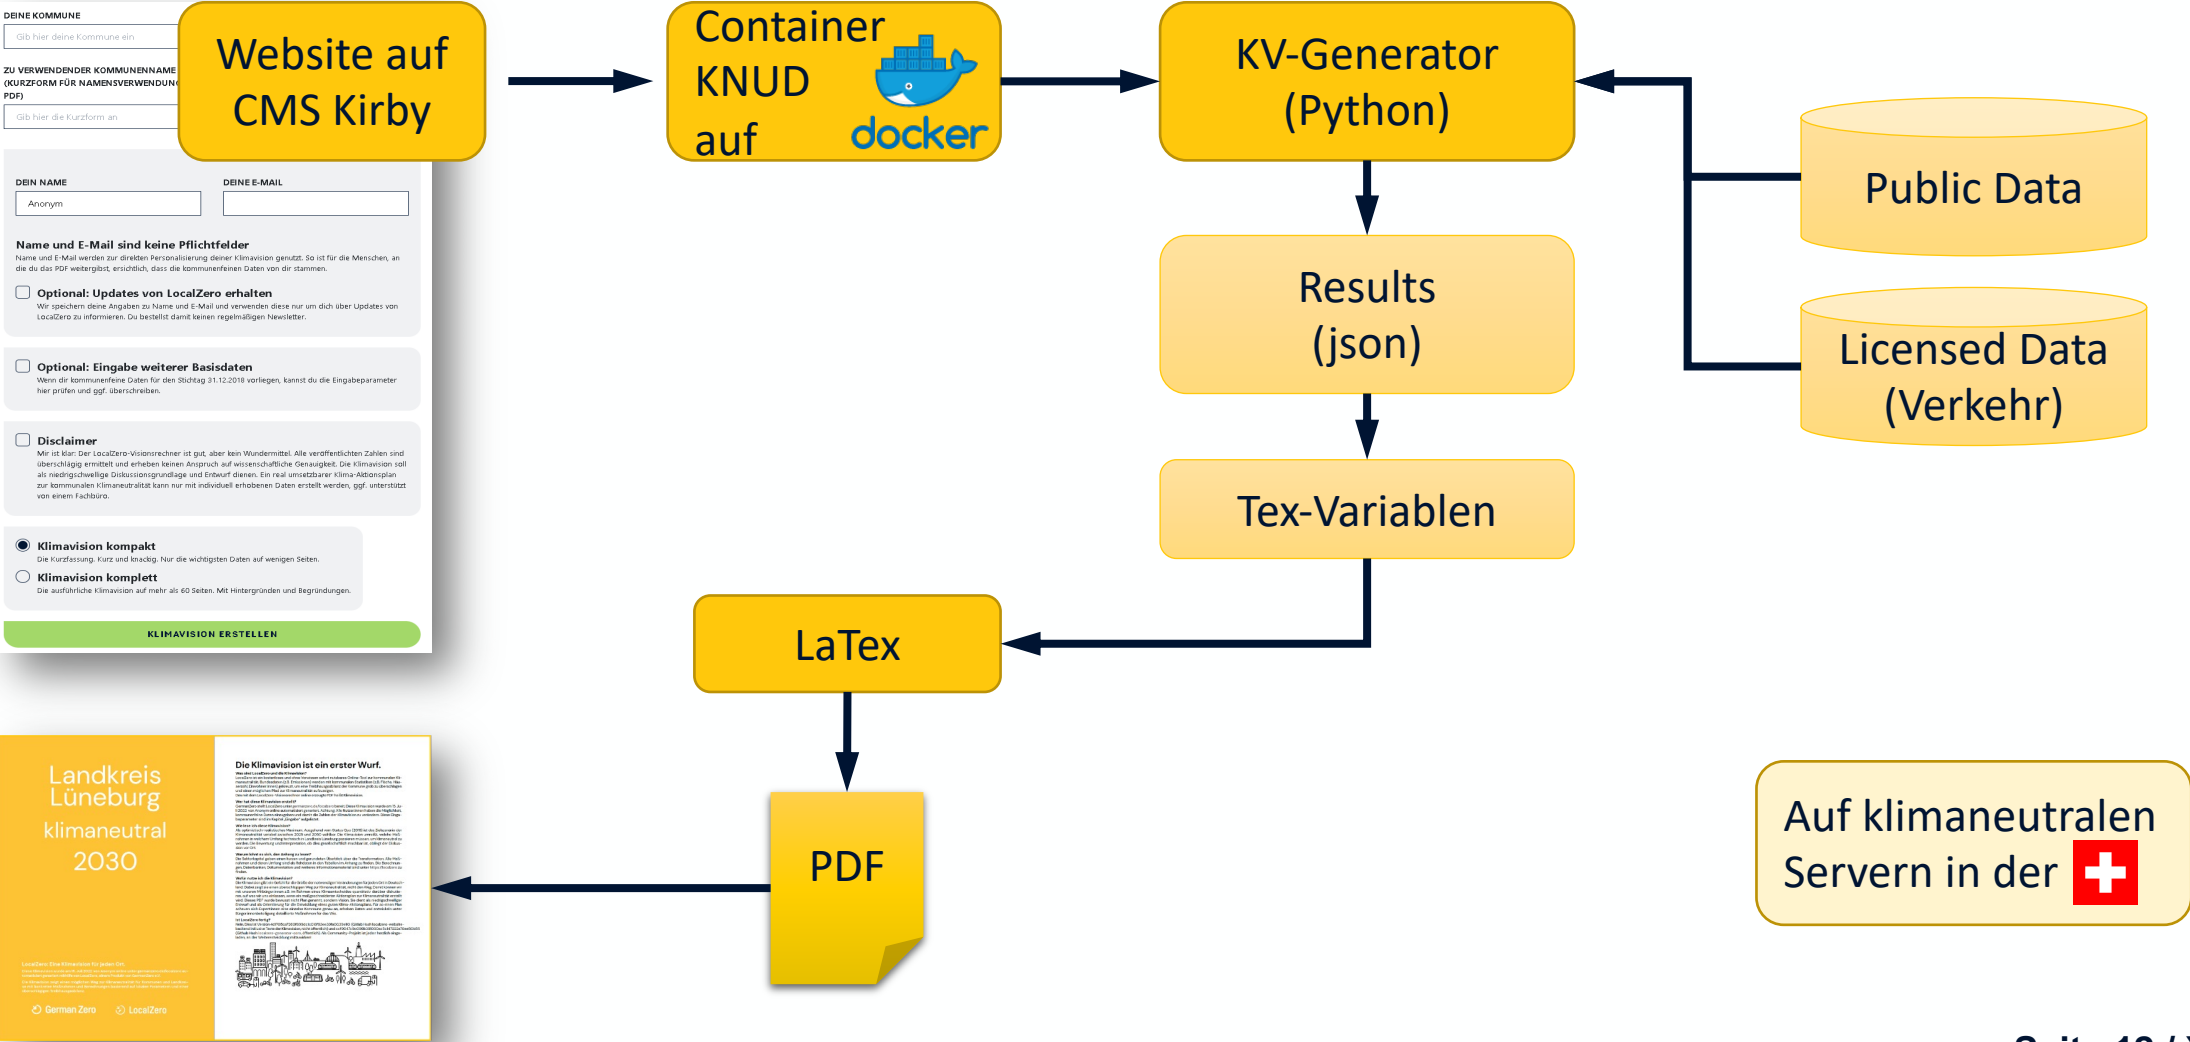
DEINE KOMMUNE
Gib hier deine Kommune ein
ZU VERWENDENDER KOMMUNENNAME (KURZFORM FÜR NAMENSVERWENDUNG PDF)
Gib hier die Kurzform an

Website auf CMS Kirby

DEIN NAME
Anonym
DEINE E-MAIL

Name und E-Mail sind keine Pflichtfelder
Name und E-Mail werden zur direkten Personalisierung deiner Klimavision genutzt. So ist für die Menschen, an die du das PDF weitergibst, ersichtlich, dass die kommunenfeinen Daten von dir stammen.

Optional: Updates von LocalZero erhalten
Wir speichern deine Angaben zu Name und E-Mail und verwenden diese nur um dich über Updates von LocalZero zu informieren. Du bestellst damit keinen regelmäßigen Newsletter.

Optional: Eingabe weiterer Basisdaten
Wenn dir kommunenfeine Daten für den Stichtag 31.12.2018 vorliegen, kannst du die Eingabeparameter hier prüfen und ggf. überschreiben.

Disclaimer
Mir ist klar: Der LocalZero-Visionsrechner ist gut, aber kein Wundermittel. Alle veröffentlichten Zahlen sind überschlägig ermittelt und erheben keinen Anspruch auf wissenschaftliche Genauigkeit. Die Klimavision soll als niedrigschwellige Diskussionsgrundlage und Entwurf dienen. Ein real umsetzbarer Klima-Aktionsplan zur kommunalen Klimaneutralität kann nur mit individuell erhobenen Daten erstellt werden, ggf. unterstützt von einem Fachbüro.

Klimavision kompakt
Die Kurzfassung. Kurz und knackig. Nur die wichtigsten Daten auf wenigen Seiten.
Klimavision komplett
Die ausführliche Klimavision auf mehr als 60 Seiten. Mit Hintergründen und Begründungen.

KLIMAVISION ERSTELLEN

Container KNUD auf docker

KV-Generator (Python)

Public Data

Licensed Data (Verkehr)

Results (json)

Tex-Variablen

LaTex

PDF

Landkreis Lüneburg klimaneutral 2030

Die Klimavision ist ein erster Wurf.

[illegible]

German Zero LocalZero

Auf klimaneutralen Servern in der